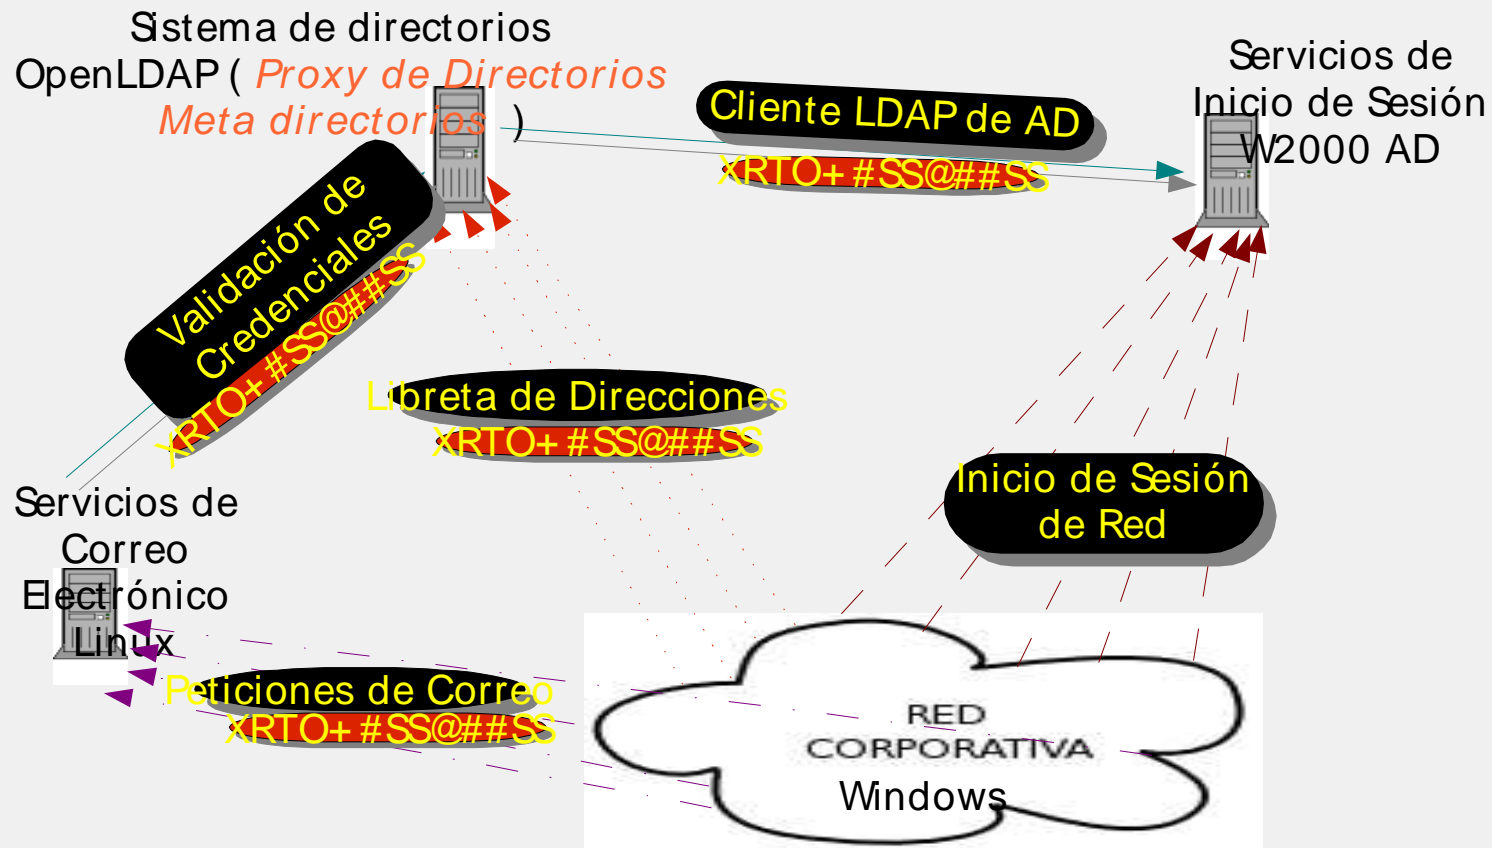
Sistema de directorios OpenLDAP ( Proxy de Directorios Meta directorios )

Cliente LDAP de AD
XRTO+ #SS@##SS

Servicios de Inicio de Sesión W2000 AD

Validación de Credenciales
XRTO+ #SS@##SS

Libreta de Direcciones
XRTO+ #SS@##SS

Inicio de Sesión de Red

Servicios de Correo Electrónico Linux

Peticiones de Correo
XRTO+ #SS@##SS

RED CORPORATIVA
Windows